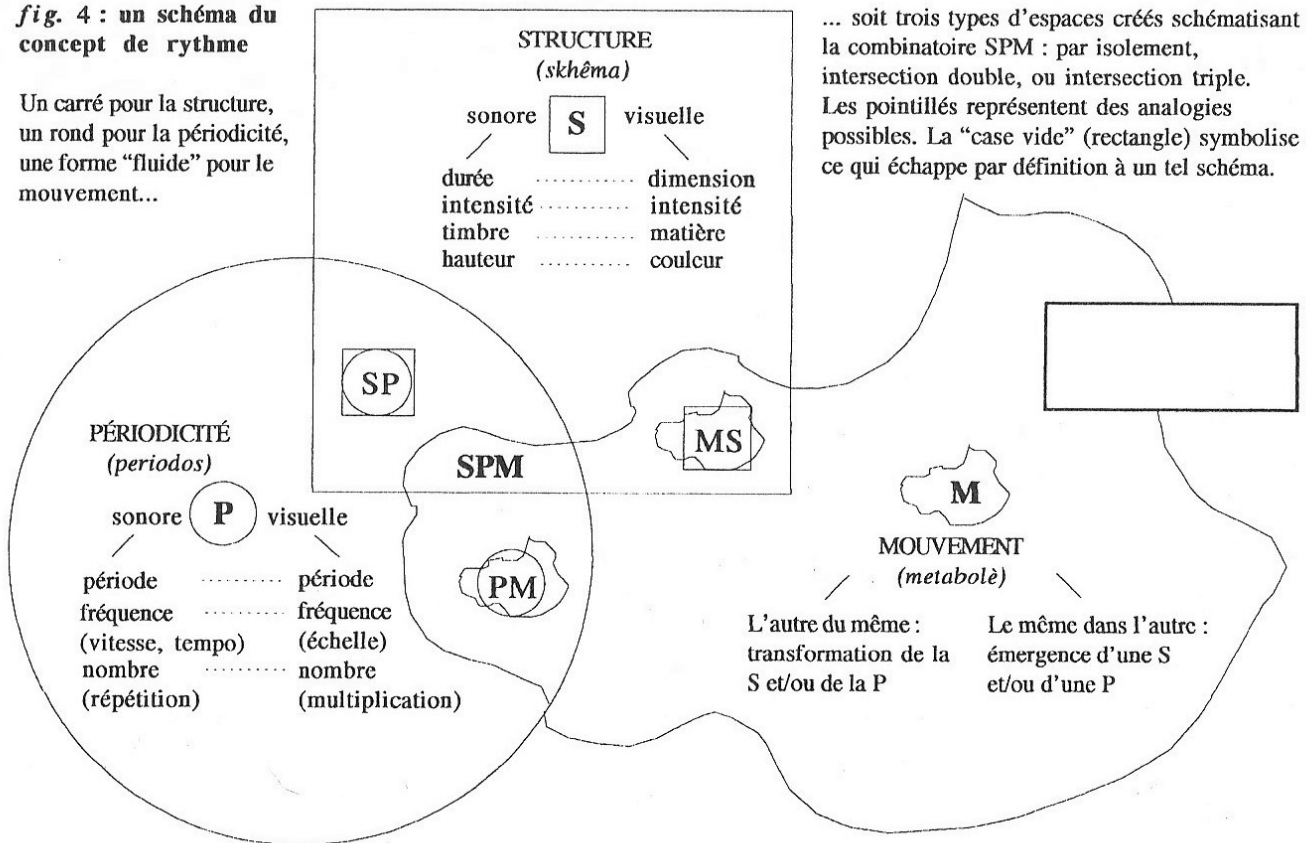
*fig.* 4 : un schéma du concept de rythme

Un carré pour la structure, un rond pour la périodicité, une forme "fluide" pour le mouvement...

STRUCTURE
(*skhêma*)

sonore S visuelle

durée ............ dimension
intensité ......... intensité
timbre ............ matière
hauteur ........... couleur

... soit trois types d'espaces créés schématisant la combinatoire SPM : par isolement, intersection double, ou intersection triple. Les pointillés représentent des analogies possibles. La "case vide" (rectangle) symbolise ce qui échappe par définition à un tel schéma.

SP

MS

SPM

PÉRIODICITÉ
(*periodos*)

sonore P visuelle

période ............ période
fréquence ......... fréquence
(vitesse, tempo) (échelle)
nombre ............ nombre
(répétition) (multiplication)

PM

M

MOUVEMENT
(*metabolè*)

L'autre du même : transformation de la S et/ou de la P

Le même dans l'autre : émergence d'une S et/ou d'une P